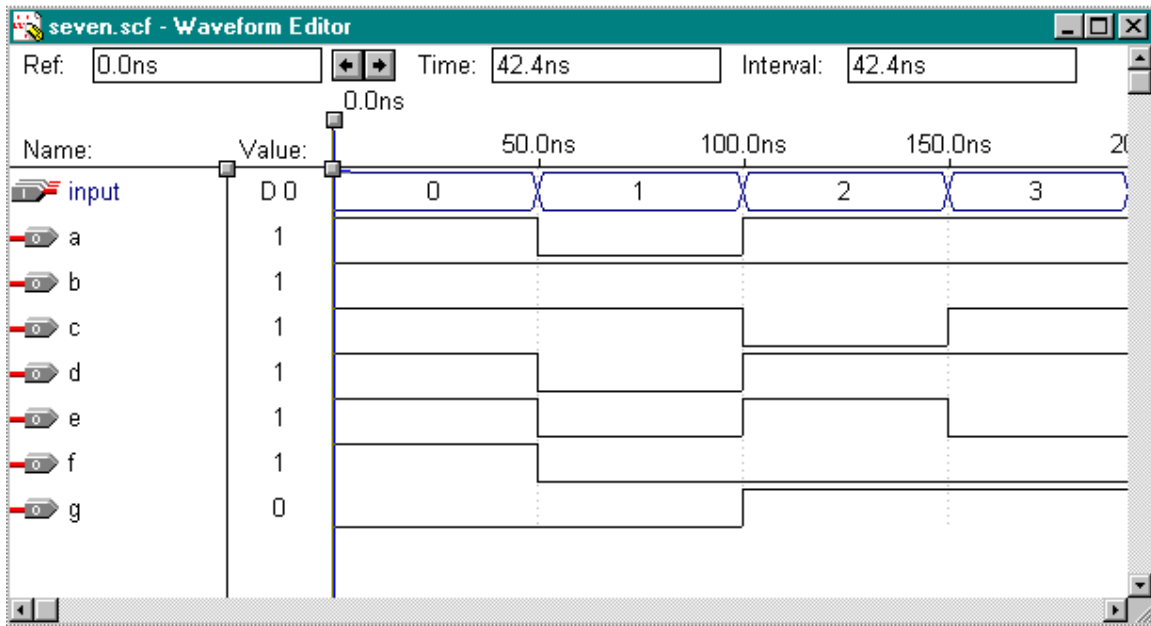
seven.scf - Waveform Editor

Ref: 0.0ns

Time: 42.4ns

Interval: 42.4ns

0.0ns

Name: Value: 50.0ns 100.0ns 150.0ns 2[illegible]

| Name | Value | | | | |
|---|---|---|---|---|---|
| input | D 0 | 0 | 1 | 2 | 3 |
| a | 1 | | | | |
| b | 1 | | | | |
| c | 1 | | | | |
| d | 1 | | | | |
| e | 1 | | | | |
| f | 1 | | | | |
| g | 0 | | | | |